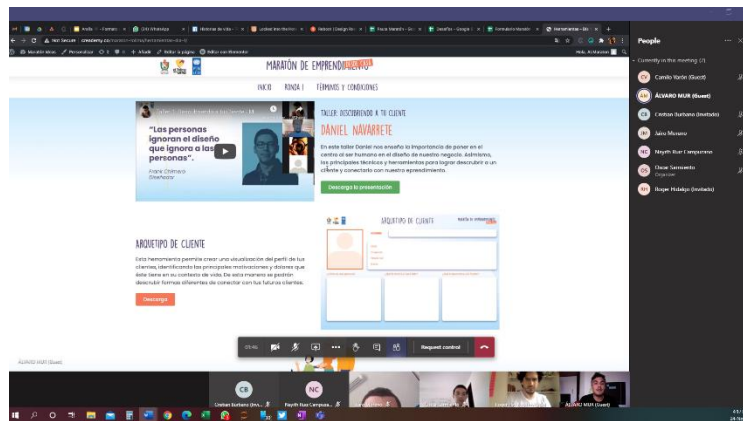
MARATÓN DE EMPRENDIMIENTO

INICIO RONDA I TÉRMINOS Y CONDICIONES

"Las personas ignoran el diseño que ignora a las personas".

Frank Chimero
Diseñador

TALLER: DESCUBRIENDO A TU CLIENTE

DANIEL NAVARRETE

En este taller Daniel nos enseña la importancia de poner en el centro al ser humano en el diseño de nuestro negocio. Asimismo, los principales técnicas y herramientas para lograr descubrir a un cliente y conectarlo con nuestro emprendimiento.

Descarga la presentación

ARQUETIPO DE CLIENTE

Esta herramienta permite crear una visualización del perfil de tus clientes, identificando las principales motivaciones y dolores que éste tiene en su contexto de vida. De esta manera se podrán descubrir formas diferentes de conectar con tus futuros clientes.

Descarga

ARQUETIPO DE CLIENTE

Request control

People

Currently in this meeting (7)

Camilo Varón (Guest)
ALVARO MUR (Guest)
Cristian Burbano (Invitado)
Jairo Moreno
Nayeth Ruiz Campuzano
Oscar Sarmiento
Organizer
Roger Hidalgo (Invitado)

ALVARO MUR (Guest)

CB
Cristian Burbano (Inv...

NC
Nayeth Ruiz Campuza...

ALVARO MUR (Guest)